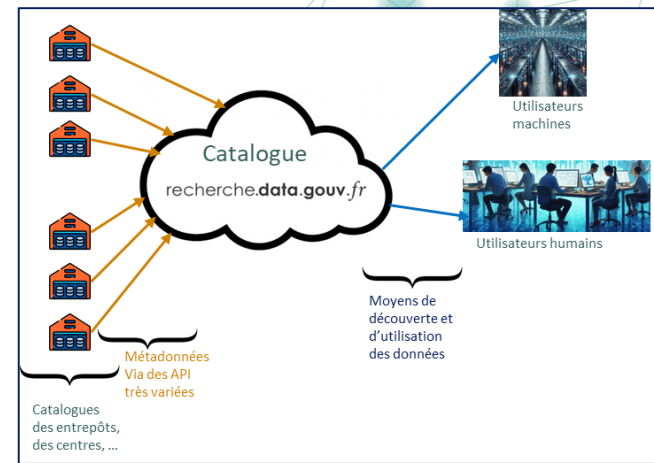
Catalogue

recherche.data.gouv.fr

Utilisateurs machines

Utilisateurs humains

Moyens de découverte et d'utilisation des données

Métadonnées Via des API très variées

Catalogues des entrepôts, des centres, ...